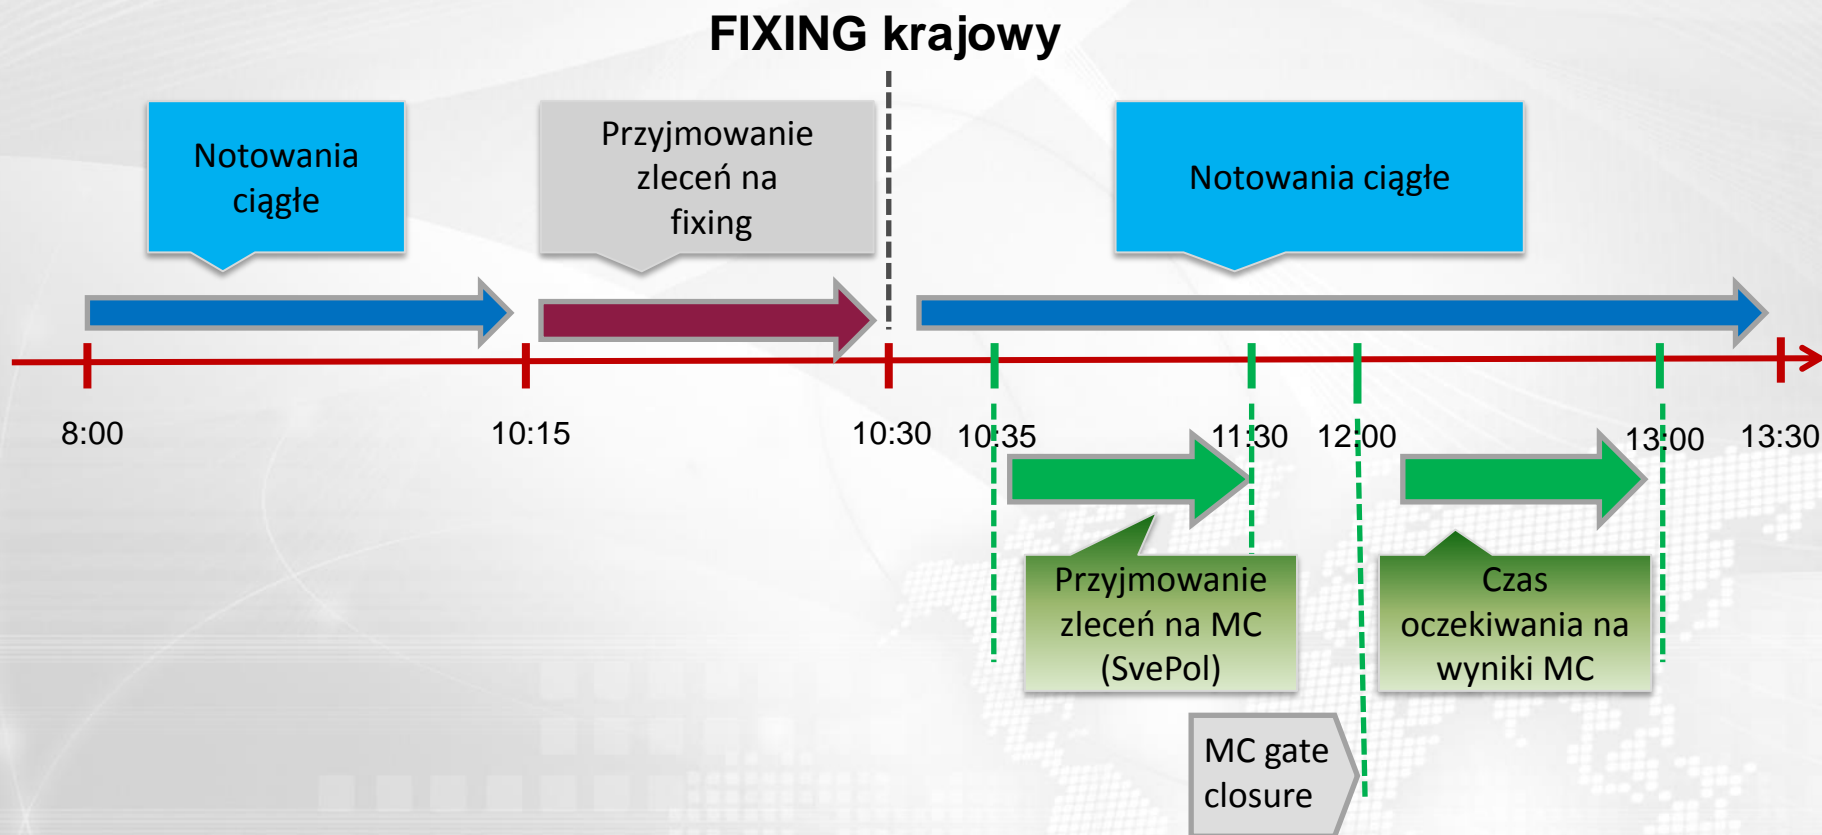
FIXING krajowy

Notowania ciągłe

Przyjmowanie zleceń na fixing

Notowania ciągłe

8:00

10:15

10:30

10:35

11:30

12:00

13:00

13:30

Przyjmowanie zleceń na MC (SvePol)

Czas oczekiwania na wyniki MC

MC gate closure